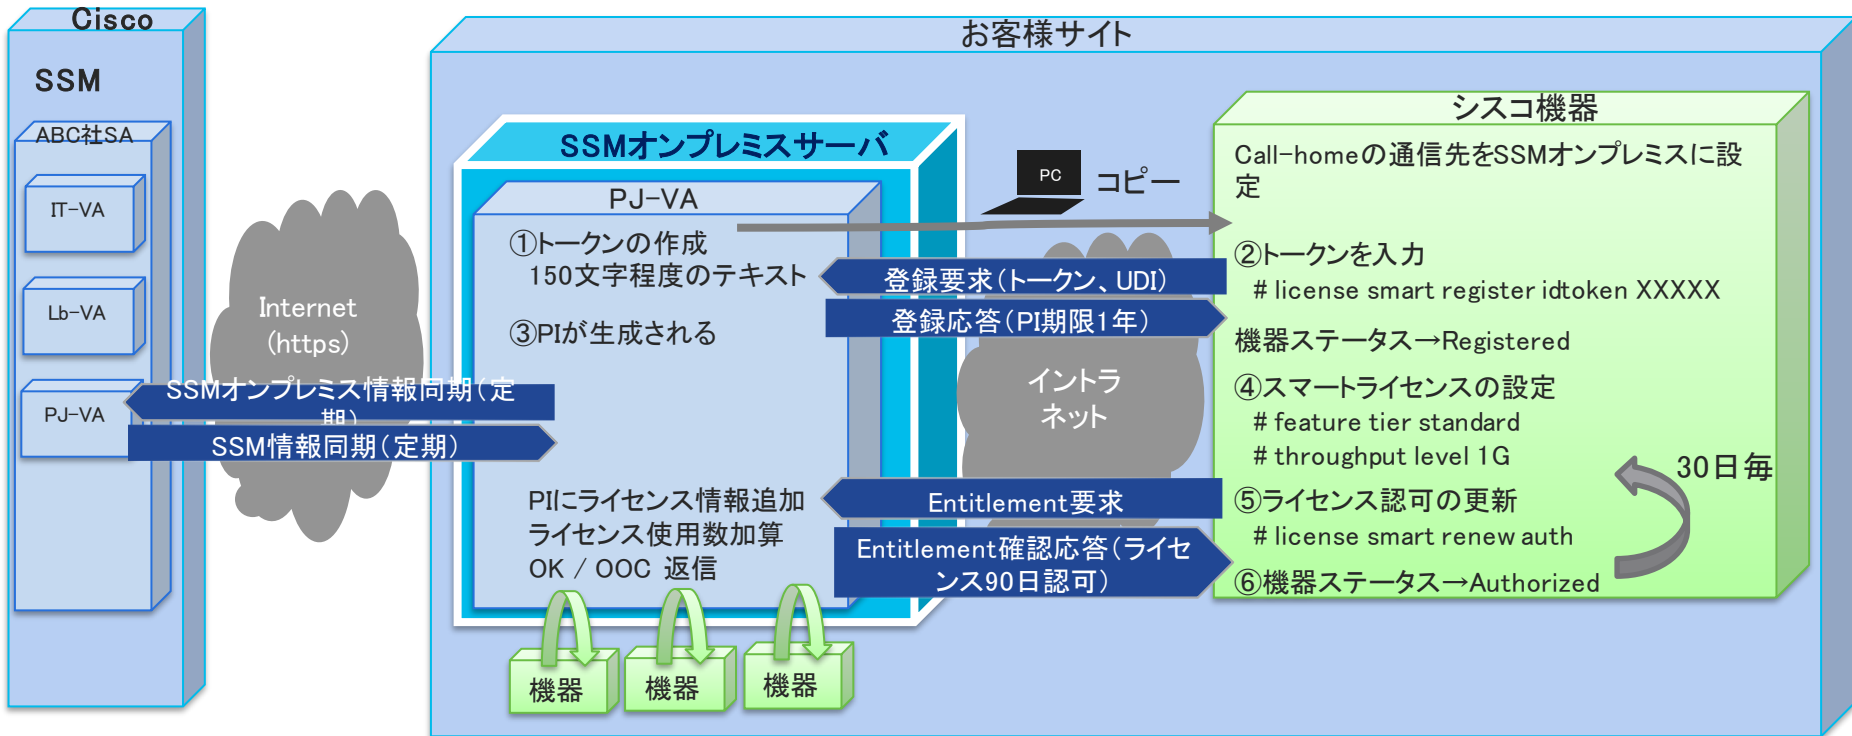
Cisco

SSM

ABC社SA

IT-VA

Lb-VA

PJ-VA

Internet
(https)

SSMオンプレミス情報同期（定期）

SSM情報同期（定期）

お客様サイト

SSMオンプレミスサーバ

PJ-VA

①トークンの作成
150文字程度のテキスト

③PIが生成される

PIにライセンス情報追加
ライセンス使用数加算
OK / OOC 返信

機器

機器

機器

PC

コピー

登録要求（トークン、UDI）

登録応答（PI期限1年）

イントラネット

Entitlement要求

Entitlement確認応答（ライセンス90日認可）

シスコ機器

Call-homeの通信先をSSMオンプレミスに設定

②トークンを入力
# license smart register idtoken XXXXX

機器ステータス→Registered

④スマートライセンスの設定
# feature tier standard
# throughput level 1G

30日毎

⑤ライセンス認可の更新
# license smart renew auth

⑥機器ステータス→Authorized